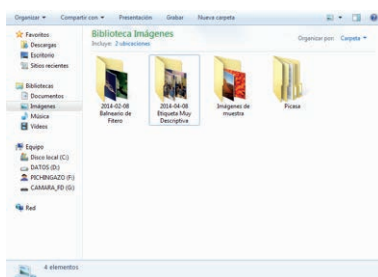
Organizar ▾ Compartir con ▾ Presentación Grabar Nueva carpeta

Favoritos
Descargas
Escritorio
Sitios recientes

Bibliotecas
Documentos
Imágenes
Música
Vídeos

Equipo
Disco local (C:)
DATOS (D:)
PICHINGAZO (F:)
CAMARA_FD (G:)

Red

Biblioteca Imágenes
Incluye: 2 ubicaciones

Organizar por: Carpeta ▾

2014-02-08 Balneario de Fitero

2014-04-08 Etiqueta Muy Descriptiva

Imágenes de muestra

Picasa

4 elementos